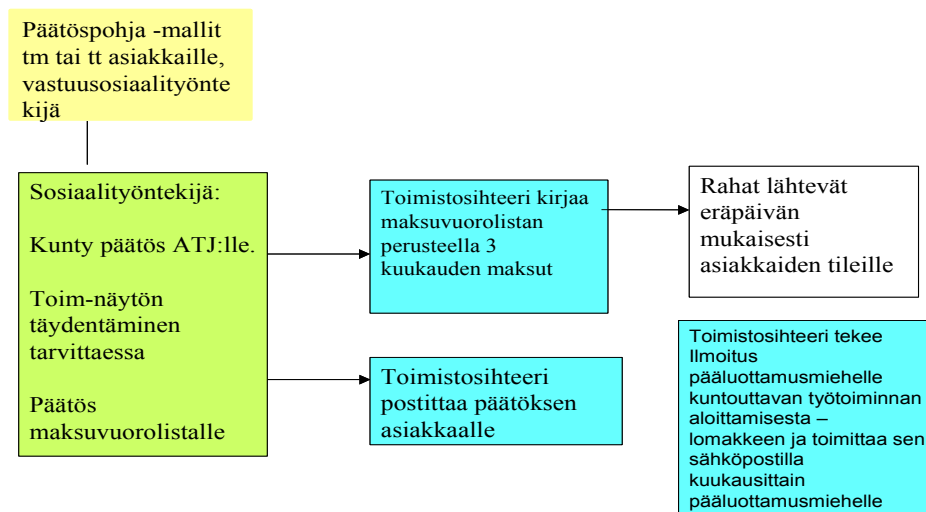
Päätöspohja -mallit tm tai tt asiakkaille, vastuusosiaalityöntekijä

Sosiaalityöntekijä:

Kunty päätös ATJ:lle.

Toim-näytön täydentäminen tarvittaessa

Päätös maksuvuorolistalle

Toimistosihteeri kirjaa maksuvuorolistan perusteella 3 kuukauden maksut

Rahat lähtevät eräpäivän mukaisesti asiakkaiden tileille

Toimistosihteeri postittaa päätöksen asiakkaalle

Toimistosihteeri tekee Ilmoitus pääluottamusmiehelle kuntouttavan työtoiminnan aloittamisesta – lomakkeen ja toimittaa sen sähköpostilla kuukausittain pääluottamusmiehelle